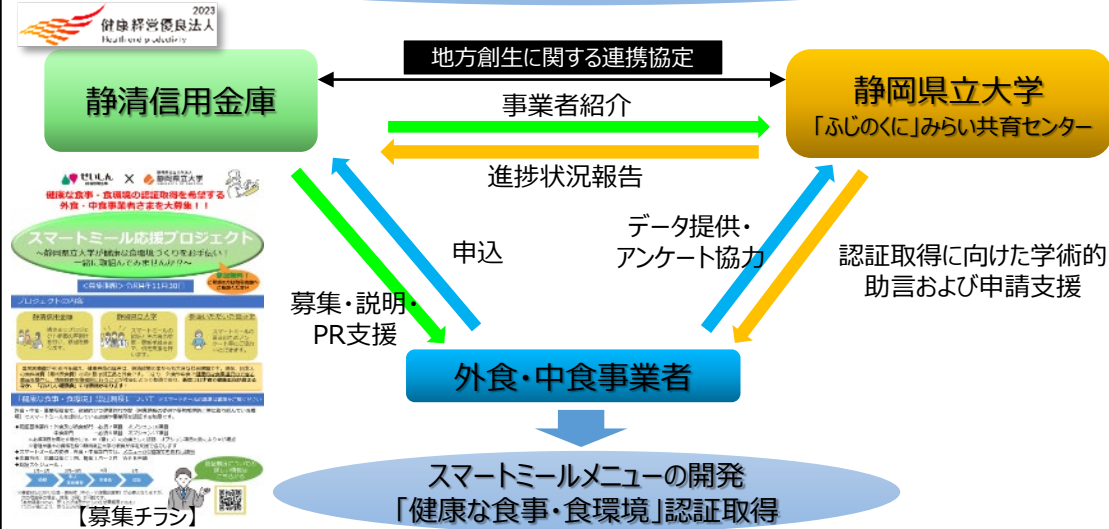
2023
健康経営優良法人
Health and productivity

地方創生に関する連携協定

静清信用金庫

静岡県立大学
「ふじのくに」みらい共育センター

事業者紹介

進捗状況報告

しんしん × 静岡県立大学

健康な食事・食環境の認証取得を希望する外食・中食事業者さまを大募集！！

スマートミール応援プロジェクト

申込

データ提供・アンケート協力

認証取得に向けた学術的助言および申請支援

募集・説明・PR支援

外食・中食事業者

スマートミールメニューの開発
「健康な食事・食環境」認証取得

【募集チラシ】